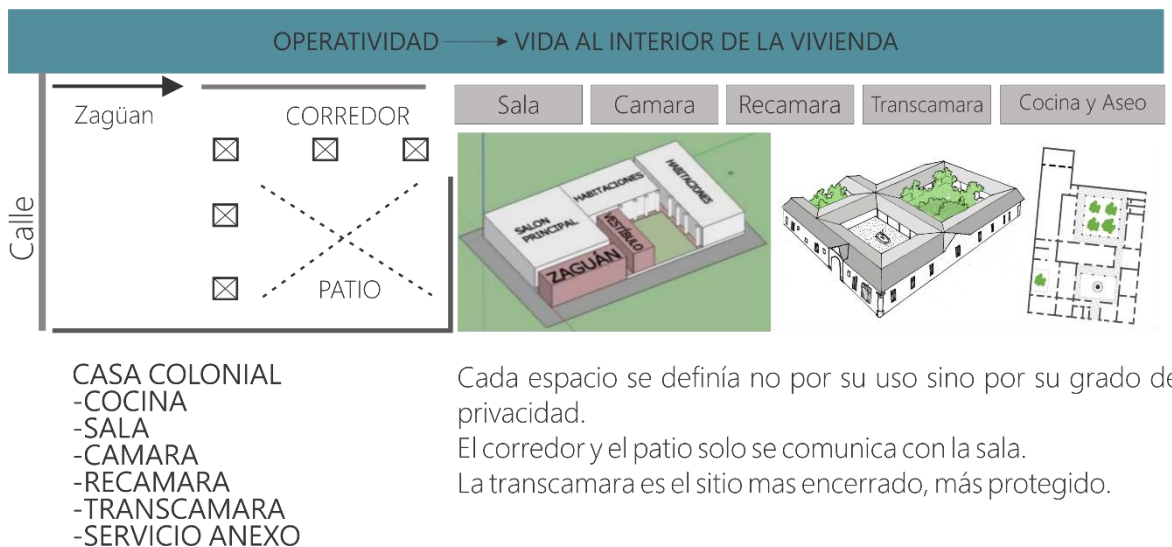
OPERATIVIDAD → VIDA AL INTERIOR DE LA VIVIENDA

Zagüan

CORREDOR

Calle

PATIO

Sala | Camara | Recamara | Transcamara | Cocina y Aseo

SALON PRINCIPAL

HABITACIONES

HABITACIONES

VESTIBULO

ZAGUÁN

CASA COLONIAL
-COCINA
-SALA
-CAMARA
-RECAMARA
-TRANSCAMARA
-SERVICIO ANEXO

Cada espacio se definía no por su uso sino por su grado de privacidad.
El corredor y el patio solo se comunica con la sala.
La transcamara es el sitio mas encerrado, más protegido.